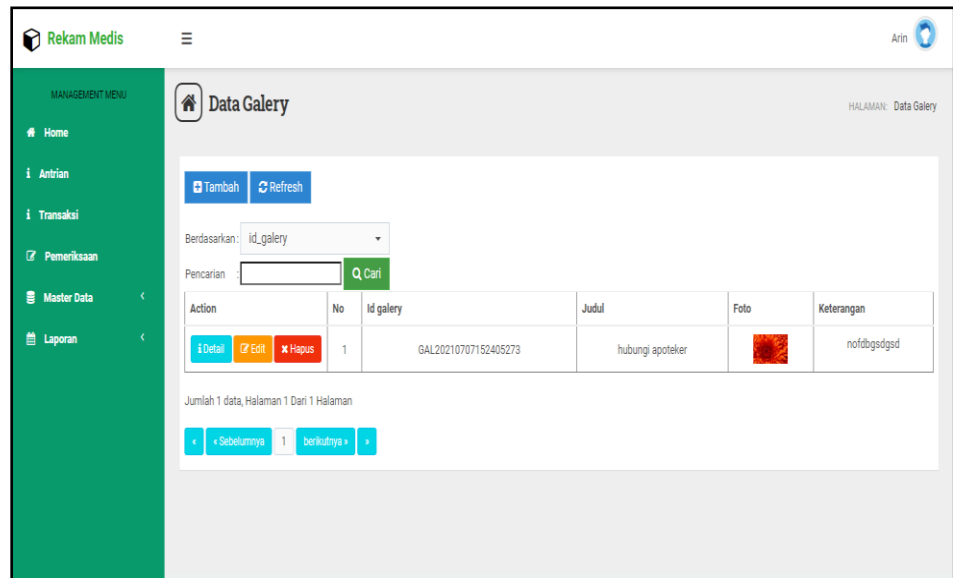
Rekam Medis

Arin

MANAGEMENT MENU

Home

Antrian

Transaksi

Pemeriksaan

Master Data

Laporan

Data Galery

HALAMAN: Data Galery

Tambah Refresh

Berdasarkan : id_galery

Pencarian :

Cari

| Action | No | Id galery | Judul | Foto | Keterangan |
|---|---|---|---|---|---|
| Detail Edit Hapus | 1 | GAL20210707152405273 | hubungi apoteker | | nofdbgsdgsd |

Jumlah 1 data, Halaman 1 Dari 1 Halaman

« « Sebelumnya 1 berikutnya » »